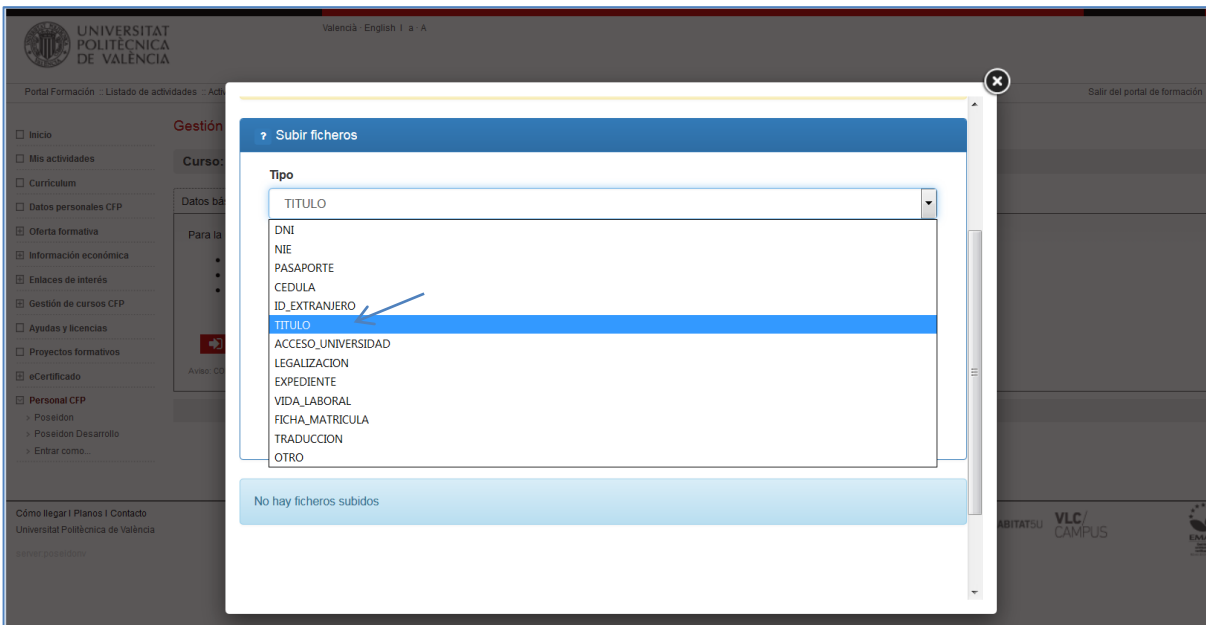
UNIVERSITAT POLITÈCNICA DE VALÈNCIA

Valencià · English I a · A

Portal Formación :: Listado de actividades :: Acti

Salir del portal de formación

Inicio
Mis actividades
Curriculum
Datos personales CFP
Oferta formativa
Información económica
Enlaces de interés
Gestión de cursos CFP
Ayudas y licencias
Proyectos formativos
eCertificado
Personal CFP
› Poseidon
› Poseidon Desarrollo
› Entrar como...

Gestión
Curso:
Datos bás
Para la

Aviso: CO

Cómo llegar I Planos I Contacto
Universitat Politècnica de València

ABITATSU VLC/CAMPUS

? Subir ficheros

Tipo

TITULO

DNI
NIE
PASAPORTE
CEDULA
ID_EXTRANJERO
TITULO
ACCESO_UNIVERSIDAD
LEGALIZACION
EXPEDIENTE
VIDA_LABORAL
FICHA_MATRICULA
TRADUCCION
OTRO

No hay ficheros subidos